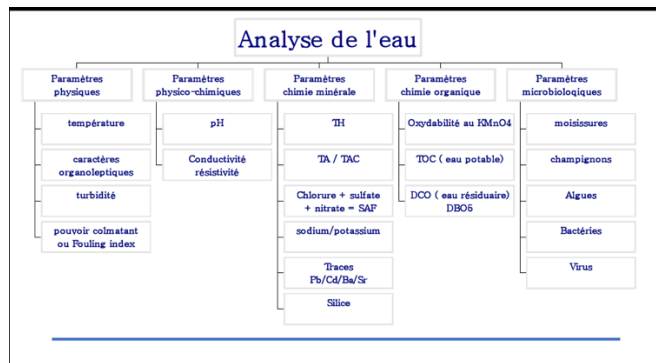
Analyse de l'eau

Paramètres physiques
température
caractères organoleptiques
turbidité
pouvoir colmatant ou Fouling index

Paramètres physico-chimiques
pH
Conductivité résistivité

Paramètres chimie minérale
TH
TA / TAC
Chlorure + sulfate + nitrate = SAF
sodium/potassium
Traces Pb/Cd/Ba/Sr
Silice

Paramètres chimie organique
Oxydabilité au KMnO4
TOC ( eau potable)
DCO ( eau résiduaire) DBO5

Paramètres microbiologiques
moisissures
champignons
Algues
Bactéries
Virus